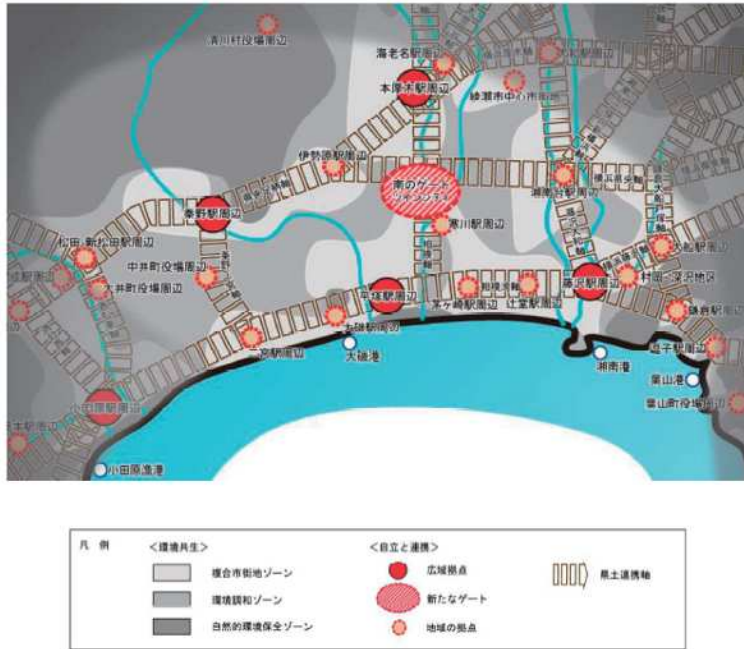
清川村役場周辺

海老名駅周辺

本厚木駅周辺

綾瀬市中心市街地

伊勢原駅周辺

南のゲート

寒川駅周辺

秦野駅周辺

松田・新松田駅周辺

中井町役場周辺

大井町役場周辺

平塚駅周辺

茅ヶ崎駅周辺

辻堂駅周辺

藤沢駅周辺

湘南台駅周辺

大船駅周辺

村岡・深沢地区

鎌倉駅周辺

大磯駅周辺

大磯港

二宮駅周辺

湘南港

逗子駅周辺

葉山港

葉山町役場周辺

小田原駅周辺

小田原漁港

凡　例

＜環境共生＞

複合市街地ゾーン

環境調和ゾーン

自然的環境保全ゾーン

＜自立と連携＞

広域拠点

新たなゲート

地域の拠点

県土連携軸